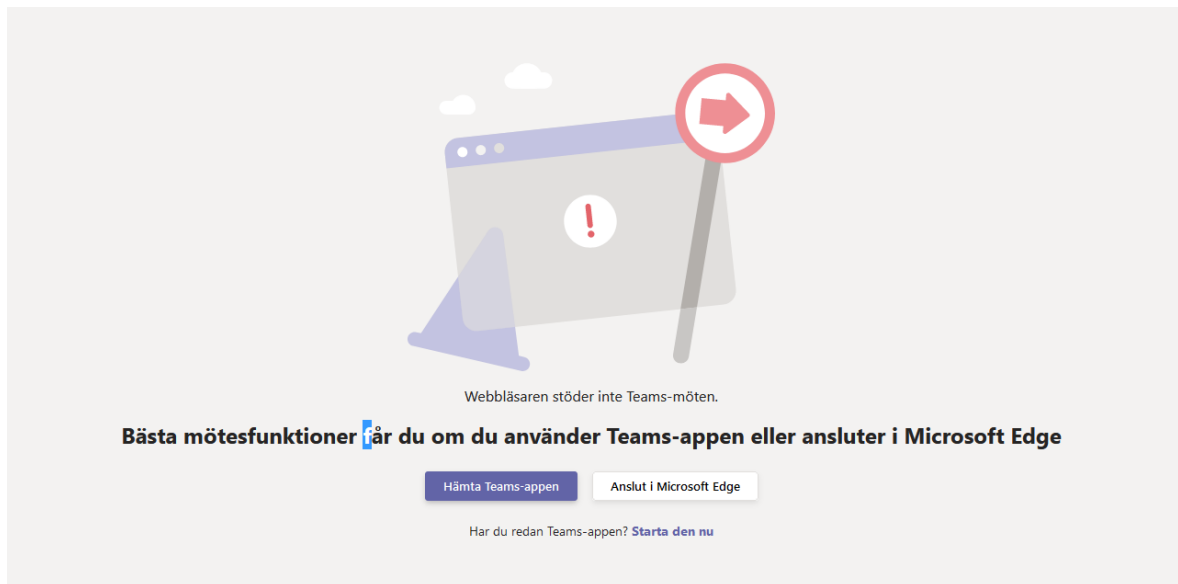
Webbläsaren stöder inte Teams-möten.

Bästa mötesfunktioner får du om du använder Teams-appen eller ansluter i Microsoft Edge

Hämta Teams-appen

Anslut i Microsoft Edge

Har du redan Teams-appen? Starta den nu